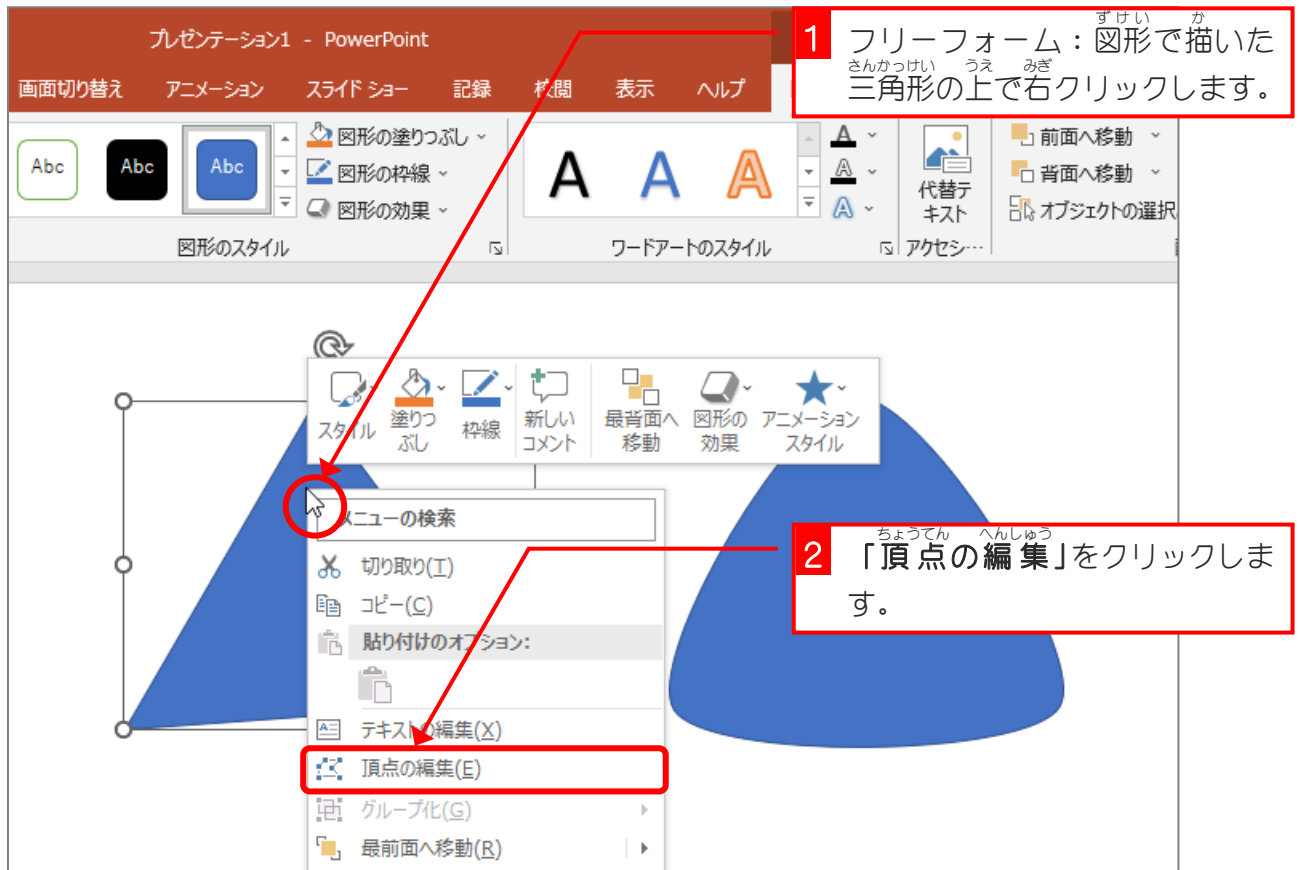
プレゼンテーション1 - PowerPoint

画面切り替え　アニメーション　スライド ショー　記録　校閲　表示　ヘルプ

1 フリーフォーム：図形(ずけい)で描(か)いた三角形(さんかっけい)の上(うえ)で右(みぎ)クリックします。

Abc　Abc　Abc

図形の塗りつぶし
図形の枠線
図形の効果

図形のスタイル

A A A

ワードアートのスタイル

代替テキスト

アクセシ…

前面へ移動
背面へ移動
オブジェクトの選択

スタイル　塗りつぶし　枠線　新しいコメント　最背面へ移動　図形の効果　アニメーションスタイル

メニューの検索

2 「頂点(ちょうてん)の編集(へんしゅう)」をクリックします。

切り取り(T)
コピー(C)
貼り付けのオプション:
テキストの編集(X)
頂点の編集(E)
グループ化(G)
最前面へ移動(R)